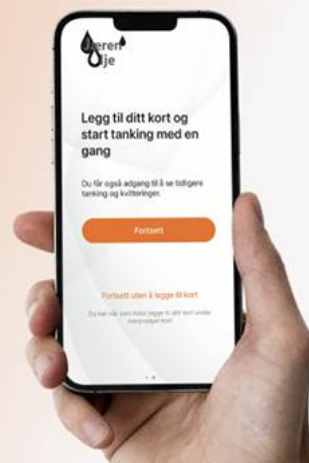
Jæren
Olje

Legg til ditt kort og start tanking med en gang

Du får også adgang til å se tidligere tanking og kvitteringer.

Fortsett

Fortsett uten å legge til kort

Du kan når som helst legge til ditt kort under menypunktet Kort